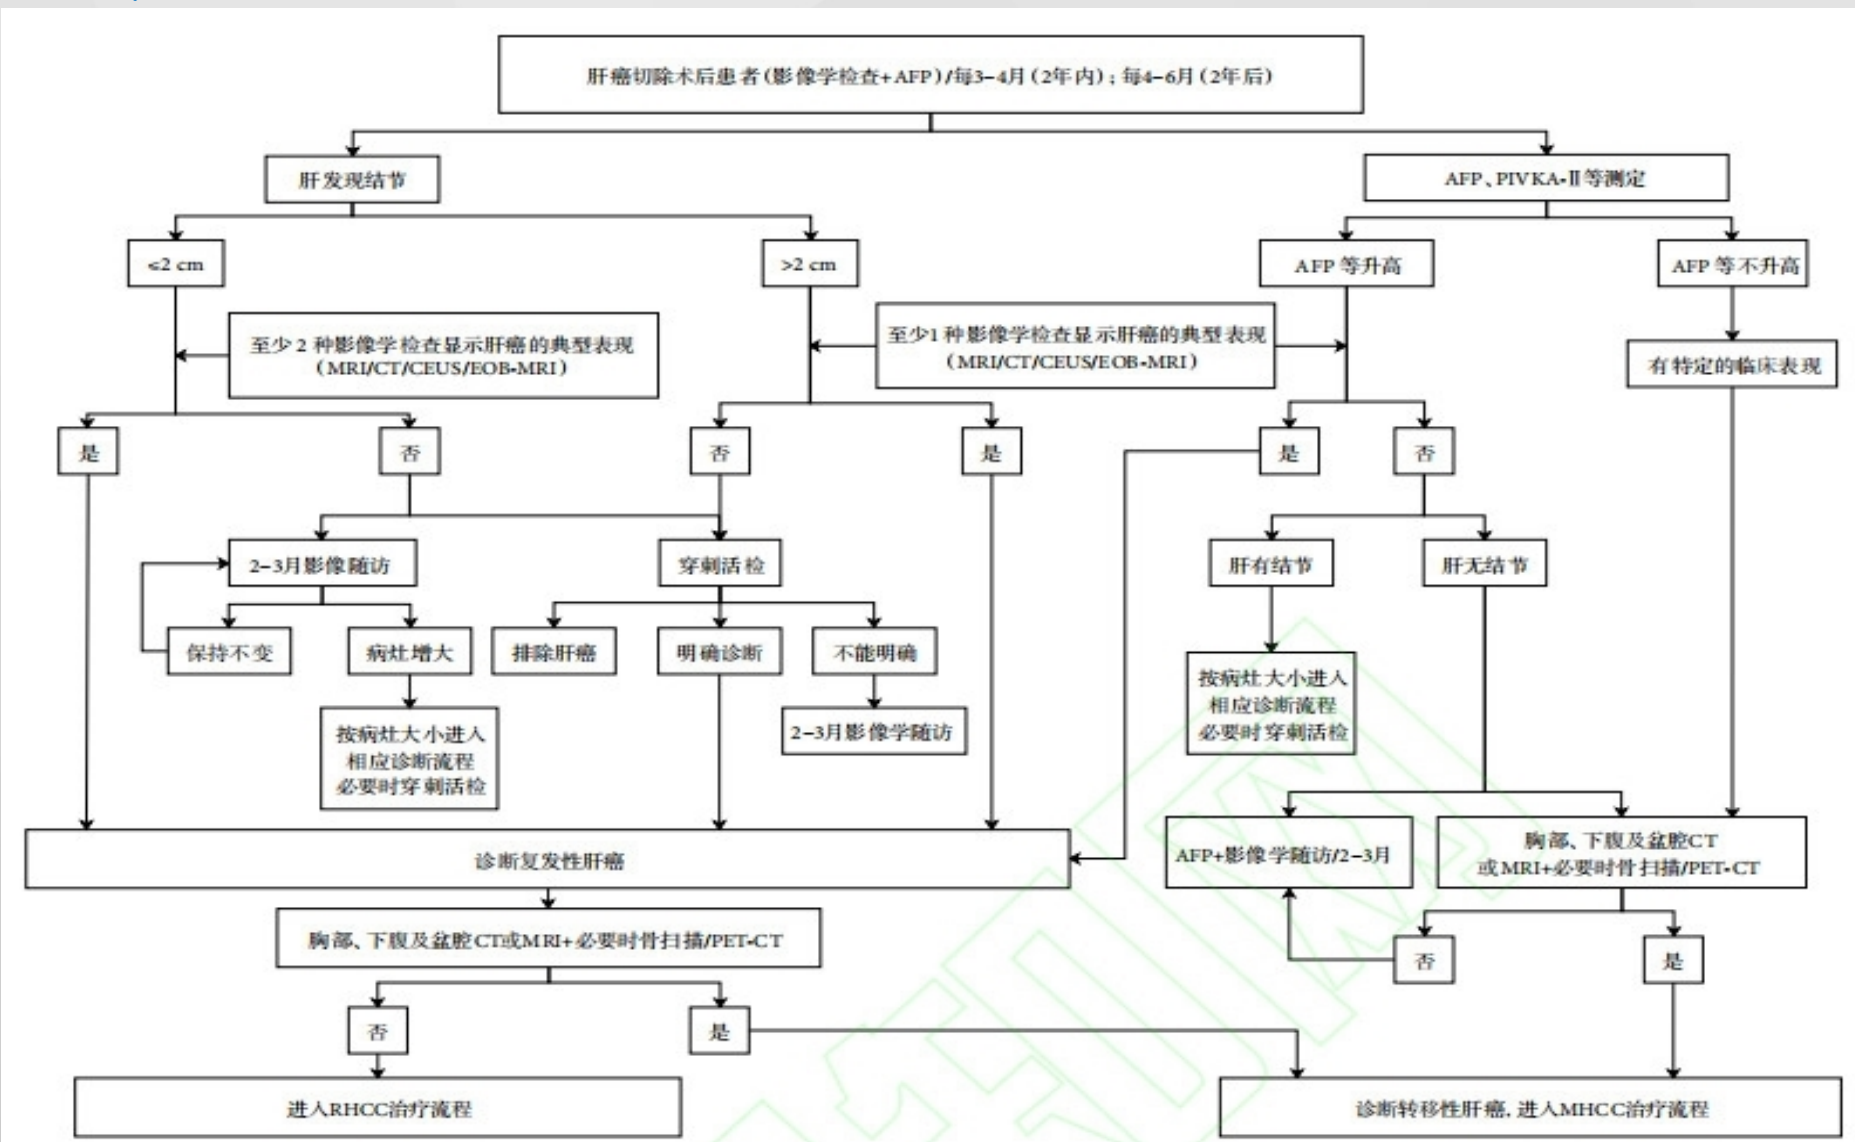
肝癌切除术后患者（影像学检查+AFP）/每3–4月（2年内）；每4–6月（2年后）

肝发现结节

AFP、PIVKA-Ⅱ等测定

≤2 cm

>2 cm

AFP 等升高

AFP 等不升高

至少 2 种影像学检查显示肝癌的典型表现（MRI/CT/CEUS/EOB-MRI）

至少1 种影像学检查显示肝癌的典型表现（MRI/CT/CEUS/EOB-MRI）

有特定的临床表现

是

否

否

是

是

否

2–3月影像随访

穿刺活检

肝有结节

肝无结节

保持不变

病灶增大

排除肝癌

明确诊断

不能明确

按病灶大小进入相应诊断流程必要时穿刺活检

按病灶大小进入相应诊断流程必要时穿刺活检

2–3月影像学随访

诊断复发性肝癌

AFP+影像学随访/2–3月

胸部、下腹及盆腔CT或MRI+必要时骨扫描/PET-CT

胸部、下腹及盆腔CT或MRI+必要时骨扫描/PET-CT

否

是

否

是

进入RHCC治疗流程

诊断转移性肝癌，进入MHCC治疗流程